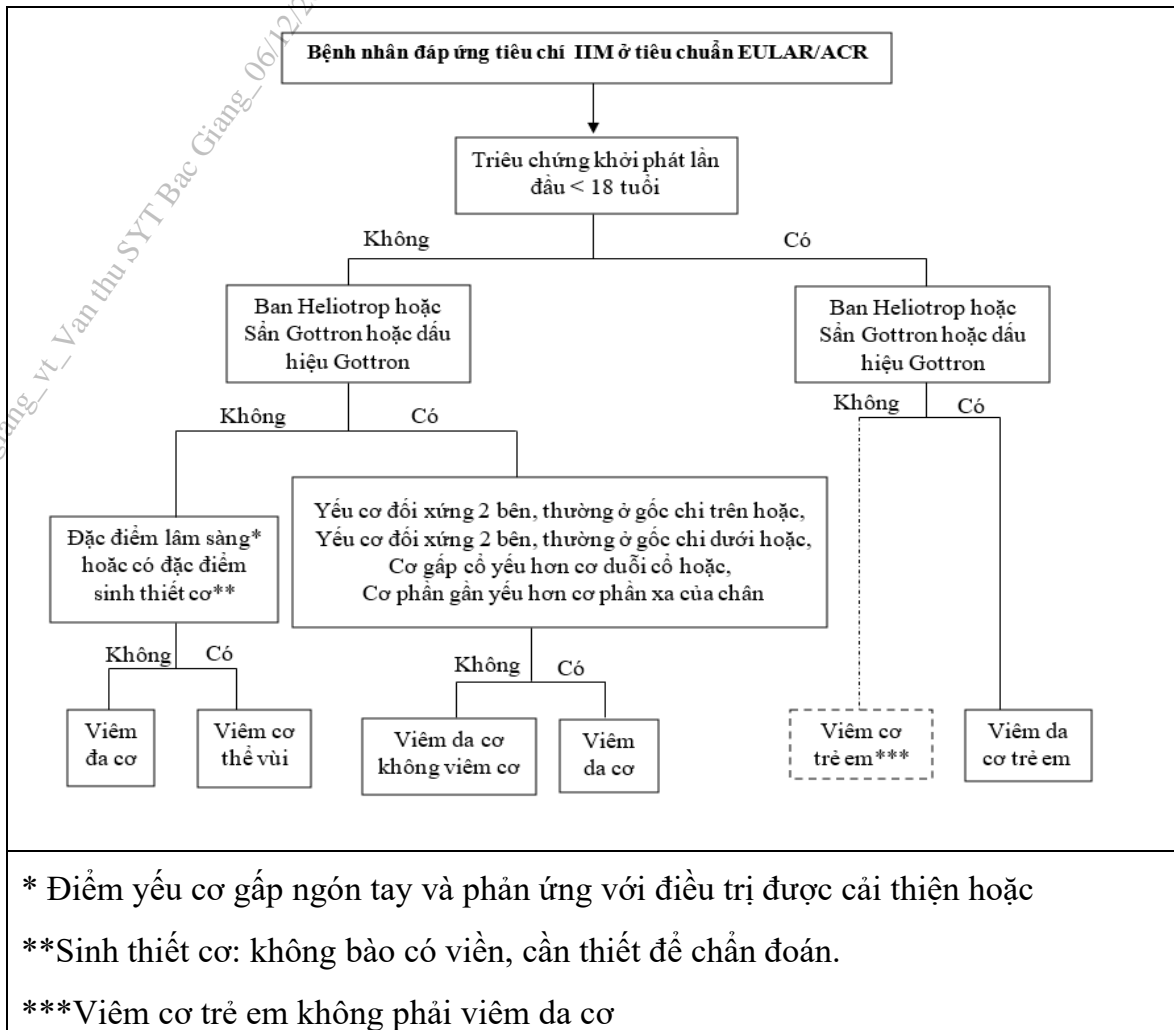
Bệnh nhân đáp ứng tiêu chí IIM ở tiêu chuẩn EULAR/ACR

Triệu chứng khởi phát lần đầu < 18 tuổi

Không

Có

Ban Heliotrop hoặc Sẩn Gottron hoặc dấu hiệu Gottron

Ban Heliotrop hoặc Sẩn Gottron hoặc dấu hiệu Gottron

Không

Có

Không

Có

Đặc điểm lâm sàng* hoặc có đặc điểm sinh thiết cơ**

Yếu cơ đối xứng 2 bên, thường ở gốc chi trên hoặc, Yếu cơ đối xứng 2 bên, thường ở gốc chi dưới hoặc, Cơ gấp cổ yếu hơn cơ duỗi cổ hoặc, Cơ phần gần yếu hơn cơ phần xa của chân

Không

Có

Không

Có

Viêm đa cơ

Viêm cơ thể vùi

Viêm da cơ không viêm cơ

Viêm da cơ

Viêm cơ trẻ em***

Viêm da cơ trẻ em

* Điểm yếu cơ gấp ngón tay và phản ứng với điều trị được cải thiện hoặc

**Sinh thiết cơ: không bào có viền, cần thiết để chẩn đoán.

***Viêm cơ trẻ em không phải viêm da cơ

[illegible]ang_vt_Van thu SYT Bac Giang_06/12/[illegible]